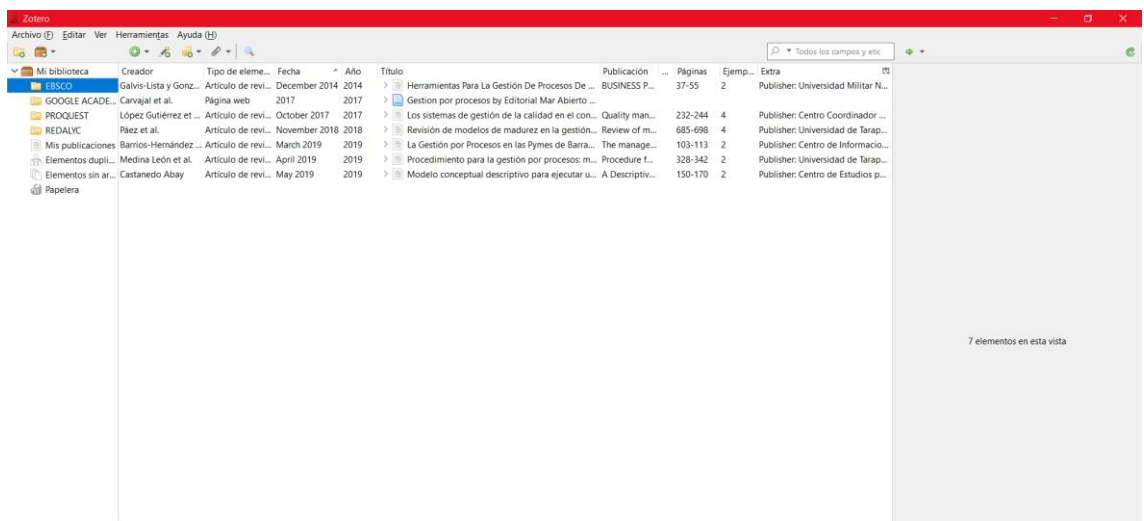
Zotero

Archivo (F) Editar Ver Herramientas Ayuda (H)

Todos los campos y etic

Mi biblioteca
EBSCO
GOOGLE ACADE...
PROQUEST
REDALYC
Mis publicaciones
Elementos dupli...
Elementos sin ar...
Papelera

| Creador | Tipo de eleme... | Fecha | Año | Título | Publicación | Páginas | Ejemp... | Extra |
|---|---|---|---|---|---|---|---|---|
| Galvis-Lista y Gonz... | Artículo de revi... | December 2014 | 2014 | Herramientas Para La Gestión De Procesos De ... | BUSINESS P... | 37-55 | 2 | Publisher: Universidad Militar N... |
| Carvajal et al. | Página web | 2017 | 2017 | Gestion por procesos by Editorial Mar Abierto ... | | | | |
| López Gutiérrez et ... | Artículo de revi... | October 2017 | 2017 | Los sistemas de gestión de la calidad en el con... | Quality man... | 232-244 | 4 | Publisher: Centro Coordinador ... |
| Páez et al. | Artículo de revi... | November 2018 | 2018 | Revisión de modelos de madurez en la gestión... | Review of m... | 685-698 | 4 | Publisher: Universidad de Tarap... |
| Barrios-Hernández ... | Artículo de revi... | March 2019 | 2019 | La Gestión por Procesos en las Pymes de Barra... | The manage... | 103-113 | 2 | Publisher: Centro de Informacio... |
| Medina León et al. | Artículo de revi... | April 2019 | 2019 | Procedimiento para la gestión por procesos: m... | Procedure f... | 328-342 | 2 | Publisher: Universidad de Tarap... |
| Castanedo Abay | Artículo de revi... | May 2019 | 2019 | Modelo conceptual descriptivo para ejecutar u... | A Descriptiv... | 150-170 | 2 | Publisher: Centro de Estudios p... |

7 elementos en esta vista